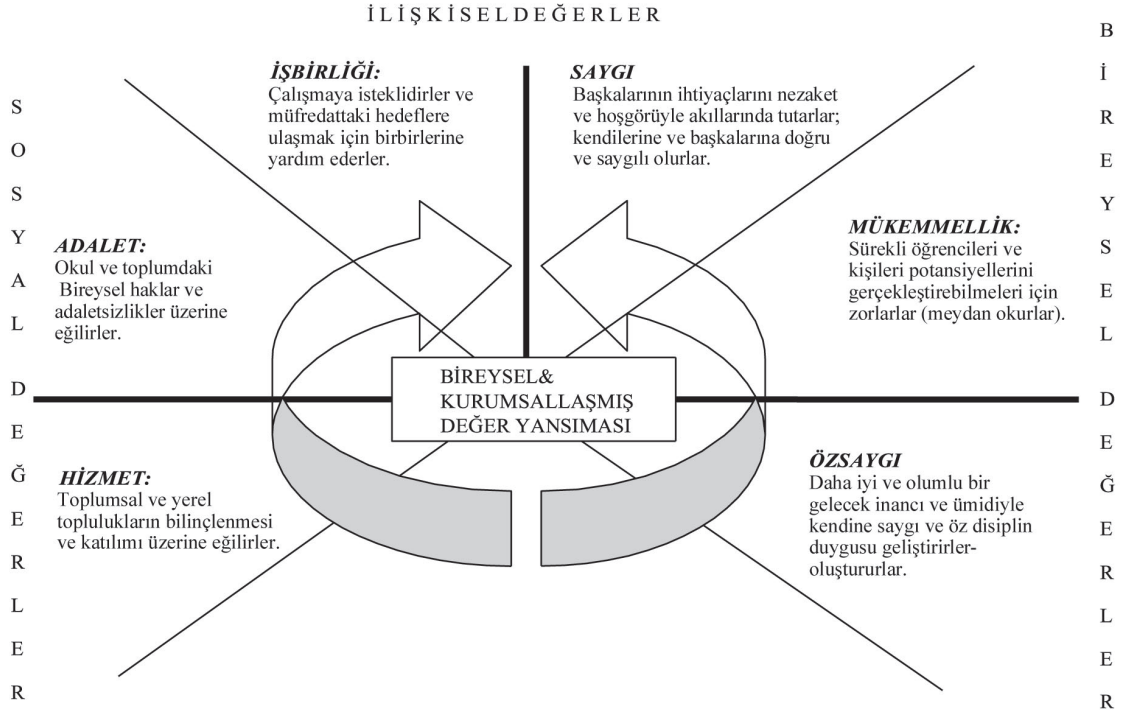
İ L İ Ş K İ S E L D E Ğ E R L E R

S O S Y A L D E Ğ E R L E R

B İ R E Y S E L D E Ğ E R L E R

*İŞBİRLİĞİ:*
Çalışmaya isteklidirler ve müfredattaki hedeflere ulaşmak için birbirlerine yardım ederler.

*SAYGI*
Başkalarının ihtiyaçlarını nezaket ve hoşgörüyle akıllarında tutarlar; kendilerine ve başkalarına doğru ve saygılı olurlar.

*ADALET:*
Okul ve toplumdaki Bireysel haklar ve adaletsizlikler üzerine eğilirler.

*MÜKEMMELLİK:*
Sürekli öğrencileri ve kişileri potansiyellerini gerçekleştirebilmeleri için zorlarlar (meydan okurlar).

BİREYSEL&
KURUMSALLAŞMIŞ
DEĞER YANSIMASI

*HİZMET:*
Toplumsal ve yerel toplulukların bilinçlenmesi ve katılımı üzerine eğilirler.

*ÖZSAYGI*
Daha iyi ve olumlu bir gelecek inancı ve ümidiyle kendine saygı ve öz disiplin duygusu geliştirirler-oluştururlar.